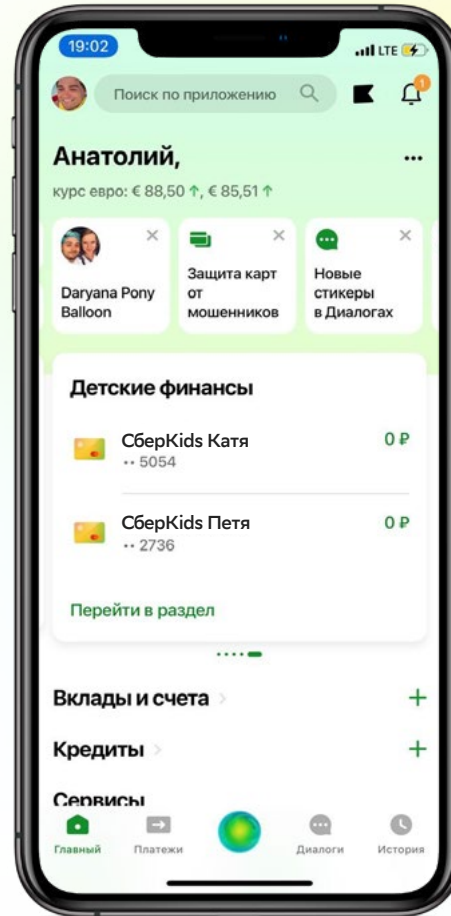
19:02

LTE

Поиск по приложению

1

Анатолий,

курс евро: € 88,50 ↑, € 85,51 ↑

Daryana Pony Balloon

Защита карт от мошенников

Новые стикеры в Диалогах

Детские финансы

СберKids Катя
•• 5054
0 ₽

СберKids Петя
•• 2736
0 ₽

Перейти в раздел

Вклады и счета

Кредиты

Сервисы

Главный

Платежи

Диалоги

История